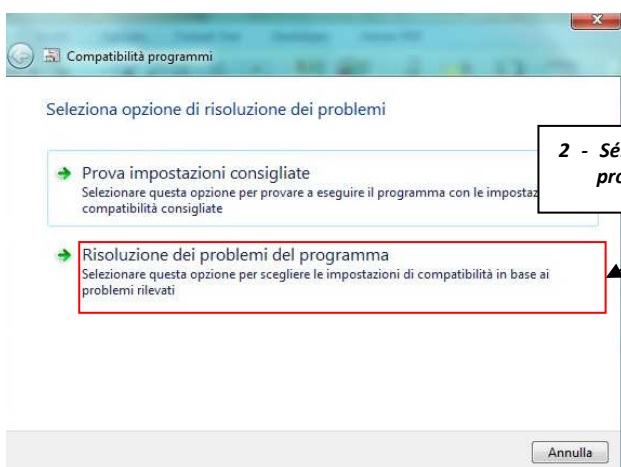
Compatibilità programmi

Seleziona opzione di risoluzione dei problemi

2 - Sé
pro

Prova impostazioni consigliate
Selezionare questa opzione per provare a eseguire il programma con le impostaz compatibilità consigliate

Risoluzione dei problemi del programma
Selezionare questa opzione per scegliere le impostazioni di compatibilità in base ai problemi rilevati

Annulla